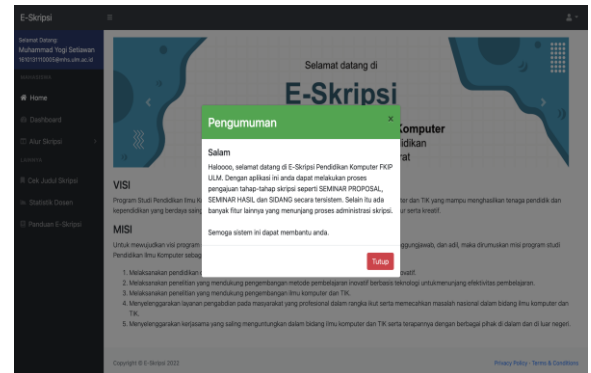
E-Skripsi

Selamat Datang
Muhammad Yogi Setiawan
1610131110005@mhs.ulm.ac.id

NAVIGATION

Home

Dashboard

Alur Skripsi

LAINNYA

Cek Judul Skripsi

Statistik Dosen

Panduan E-Skripsi

Selamat datang di

E-Skripsi

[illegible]omputer
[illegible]idikan
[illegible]rat

VISI

Program Studi Pendidikan Ilmu K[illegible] dan TIK yang mampu menghasilkan tenaga pendidik dan kependidikan yang berdaya sain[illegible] ur serta kreatif.

MISI

Untuk mewujudkan visi program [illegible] ggungjawab, dan adil, maka dirumuskan misi program studi Pendidikan Ilmu Komputer sebag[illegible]

1. Melaksanakan pendidikan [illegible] ratif.
2. Melaksanakan penelitian yang mendukung pengembangan metode pembelajaran inovatif berbasis teknologi untukmeningkatkan efektivitas pembelajaran.
3. Melaksanakan penelitian yang mendukung pengembangan ilmu komputer dan TIK.
4. Menyelenggarakan layanan pengabdian pada masyarakat yang profesional dalam rangka ikut serta memecahkan masalah nasional dalam bidang ilmu komputer dan TIK.
5. Menyelenggarakan kerjasama yang saling menguntungkan dalam bidang ilmu komputer dan TIK serta terapannya dengan berbagai pihak di dalam dan di luar negeri.

Pengumuman

×

Salam

Haloooo, selamat datang di E-Skripsi Pendidikan Komputer FKIP ULM. Dengan aplikasi ini anda dapat melakukan proses pengajuan tahap-tahap skripsi seperti SEMINAR PROPOSAL, SEMINAR HASIL dan SIDANG secara tersistem. Selain itu ada banyak fitur lainnya yang menunjang proses administrasi skripsi.

Semoga sistem ini dapat membantu anda.

Tutup

Copyright © E-Skripsi 2022

Privacy Policy · Terms & Conditions